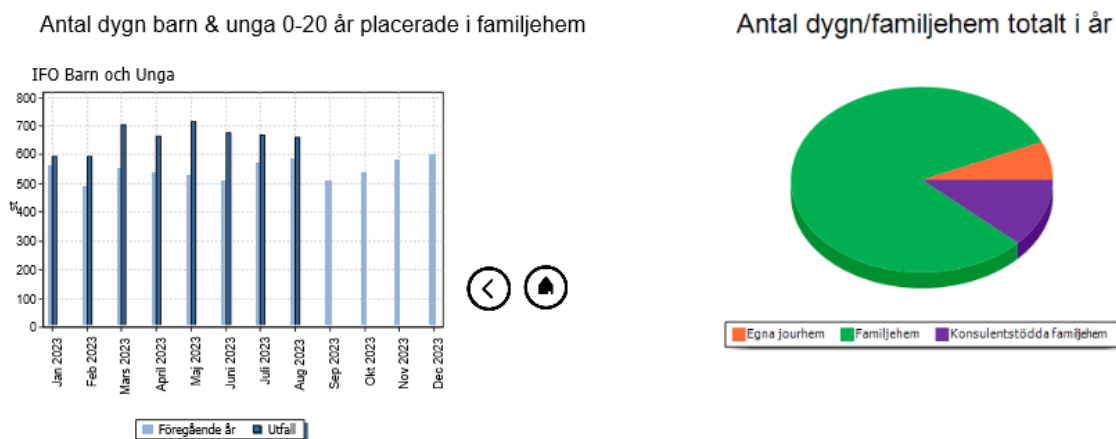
Antal dygn barn & unga 0-20 år placerade i familjehem

IFO Barn och Unga

800
700
600
500
t/
400
300
200
100
0

Jan 2023
Feb 2023
Mars 2023
April 2023
Maj 2023
Juni 2023
Juli 2023
Aug 2023
Sep 2023
Okt 2023
Nov 2023
Dec 2023

Föregående år
Utfall

Antal dygn/familjehem totalt i år

Egna jourhem
Familjehem
Konsulentstödda familjehem